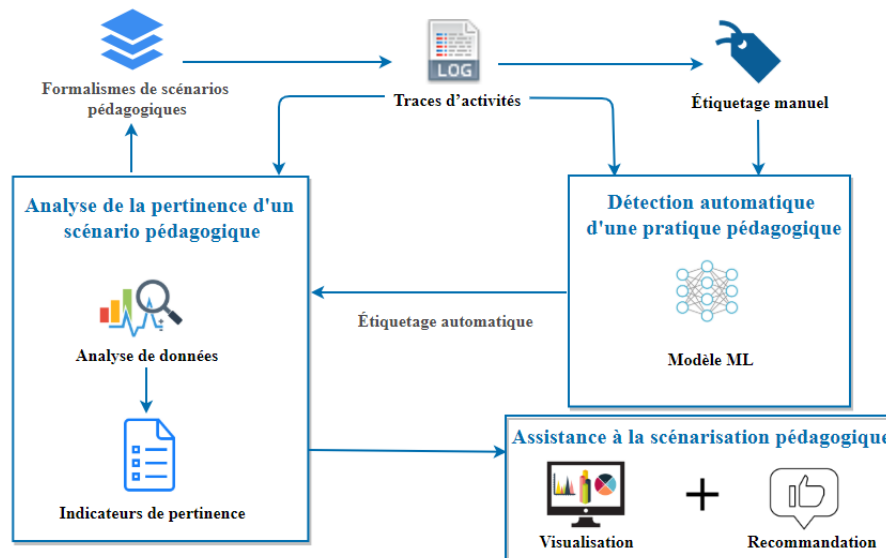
Formalismes de scénarios pédagogiques

LOG

Traces d'activités

Étiquetage manuel

Analyse de la pertinence d'un scénario pédagogique

Analyse de données

Indicateurs de pertinence

Étiquetage automatique

Détection automatique d'une pratique pédagogique

Modèle ML

Assistance à la scénarisation pédagogique

Visualisation

+

Recommandation